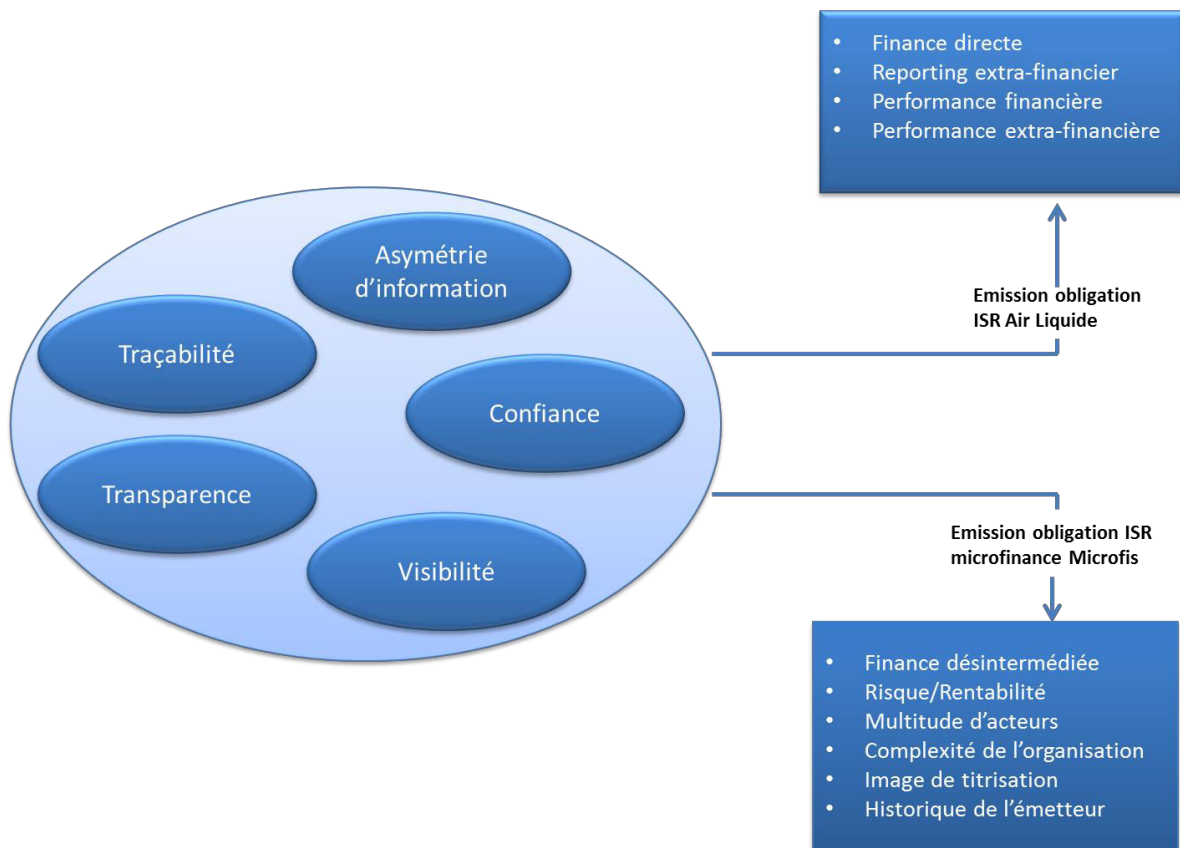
- Finance directe
- Reporting extra-financier
- Performance financière
- Performance extra-financière

Asymétrie d’information

Traçabilité

Confiance

Transparence

Visibilité

Emission obligation ISR Air Liquide

Emission obligation ISR microfinance Microfis

- Finance désintermédiée
- Risque/Rentabilité
- Multitude d’acteurs
- Complexité de l’organisation
- Image de titrisation
- Historique de l’émetteur